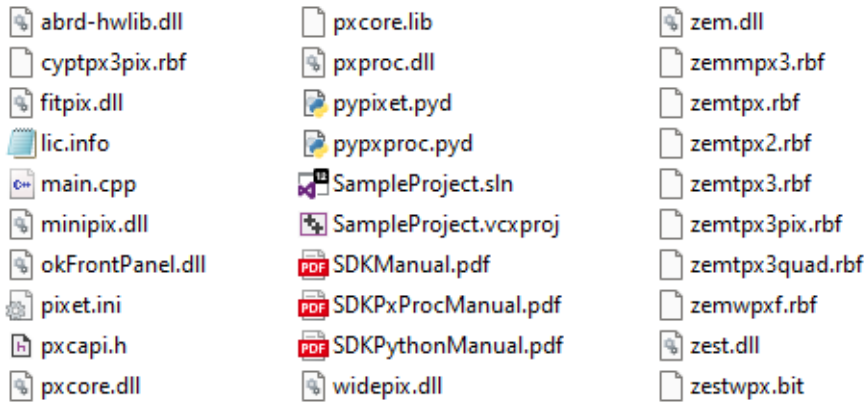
abrd-hwlib.dll
cyptpx3pix.rbf
fitpix.dll
lic.info
main.cpp
minipix.dll
okFrontPanel.dll
pixet.ini
pxcapi.h
pxcore.dll

pxcore.lib
pxproc.dll
pypixet.pyd
pypxproc.pyd
SampleProject.sln
SampleProject.vcxproj
SDKManual.pdf
SDKPxProcManual.pdf
SDKPythonManual.pdf
widepix.dll

zem.dll
zemmpx3.rbf
zemtpx.rbf
zemtpx2.rbf
zemtpx3.rbf
zemtpx3pix.rbf
zemtpx3quad.rbf
zemwpxf.rbf
zest.dll
zestwpx.bit